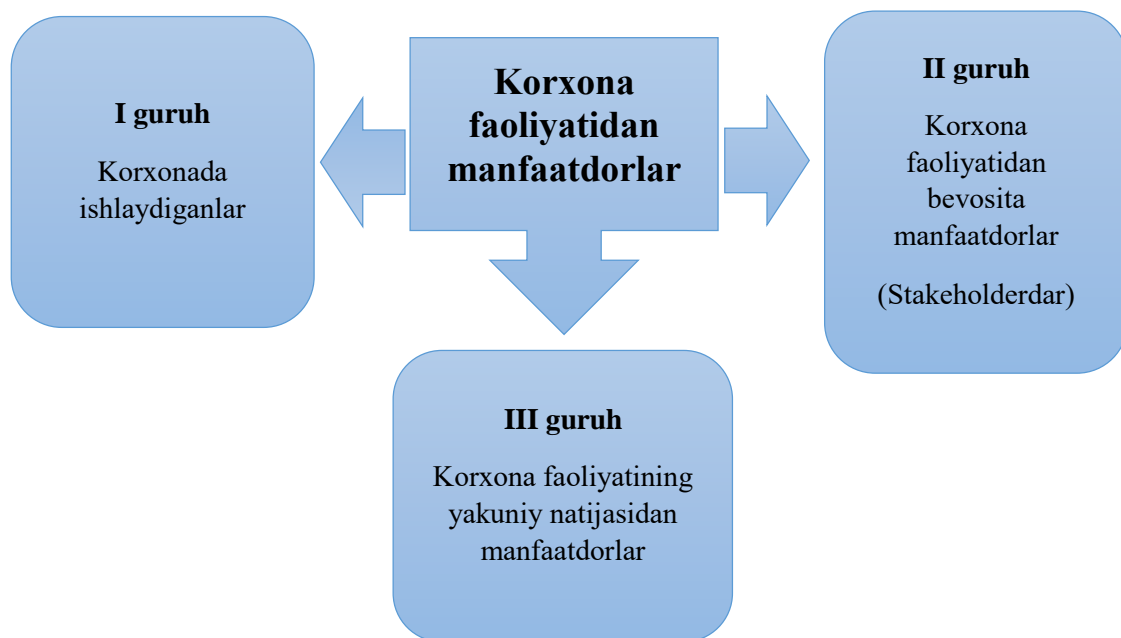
Korxona faoliyatidan manfaatdorlar

I guruh

Korxonada ishlaydiganlar

II guruh

Korxona faoliyatidan bevosita manfaatdorlar

(Stakeholderdar)

III guruh

Korxona faoliyatining yakuniy natijasidan manfaatdorlar